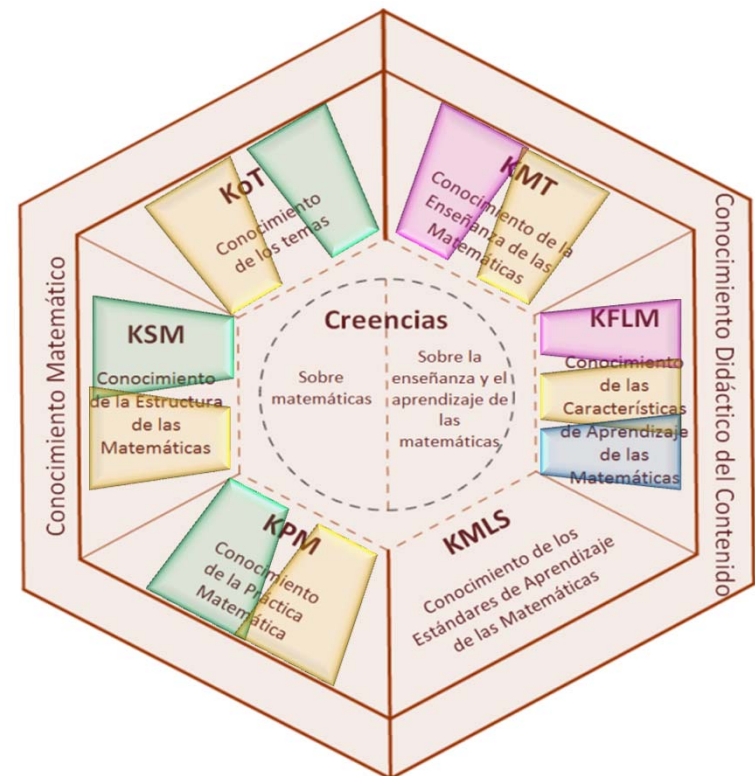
Conocimiento Matemático

Conocimiento Didáctico del Contenido

KoT
Conocimiento de los temas

KMT
Conocimiento de la Enseñanza de las Matemáticas

KSM
Conocimiento de la Estructura de las Matemáticas

Creencias

Sobre matemáticas

Sobre la enseñanza y el aprendizaje de las matemáticas

KFLM
Conocimiento de las Características de Aprendizaje de las Matemáticas

KPM
Conocimiento de la Práctica Matemática

KMLS
Conocimiento de los Estándares de Aprendizaje de las Matemáticas